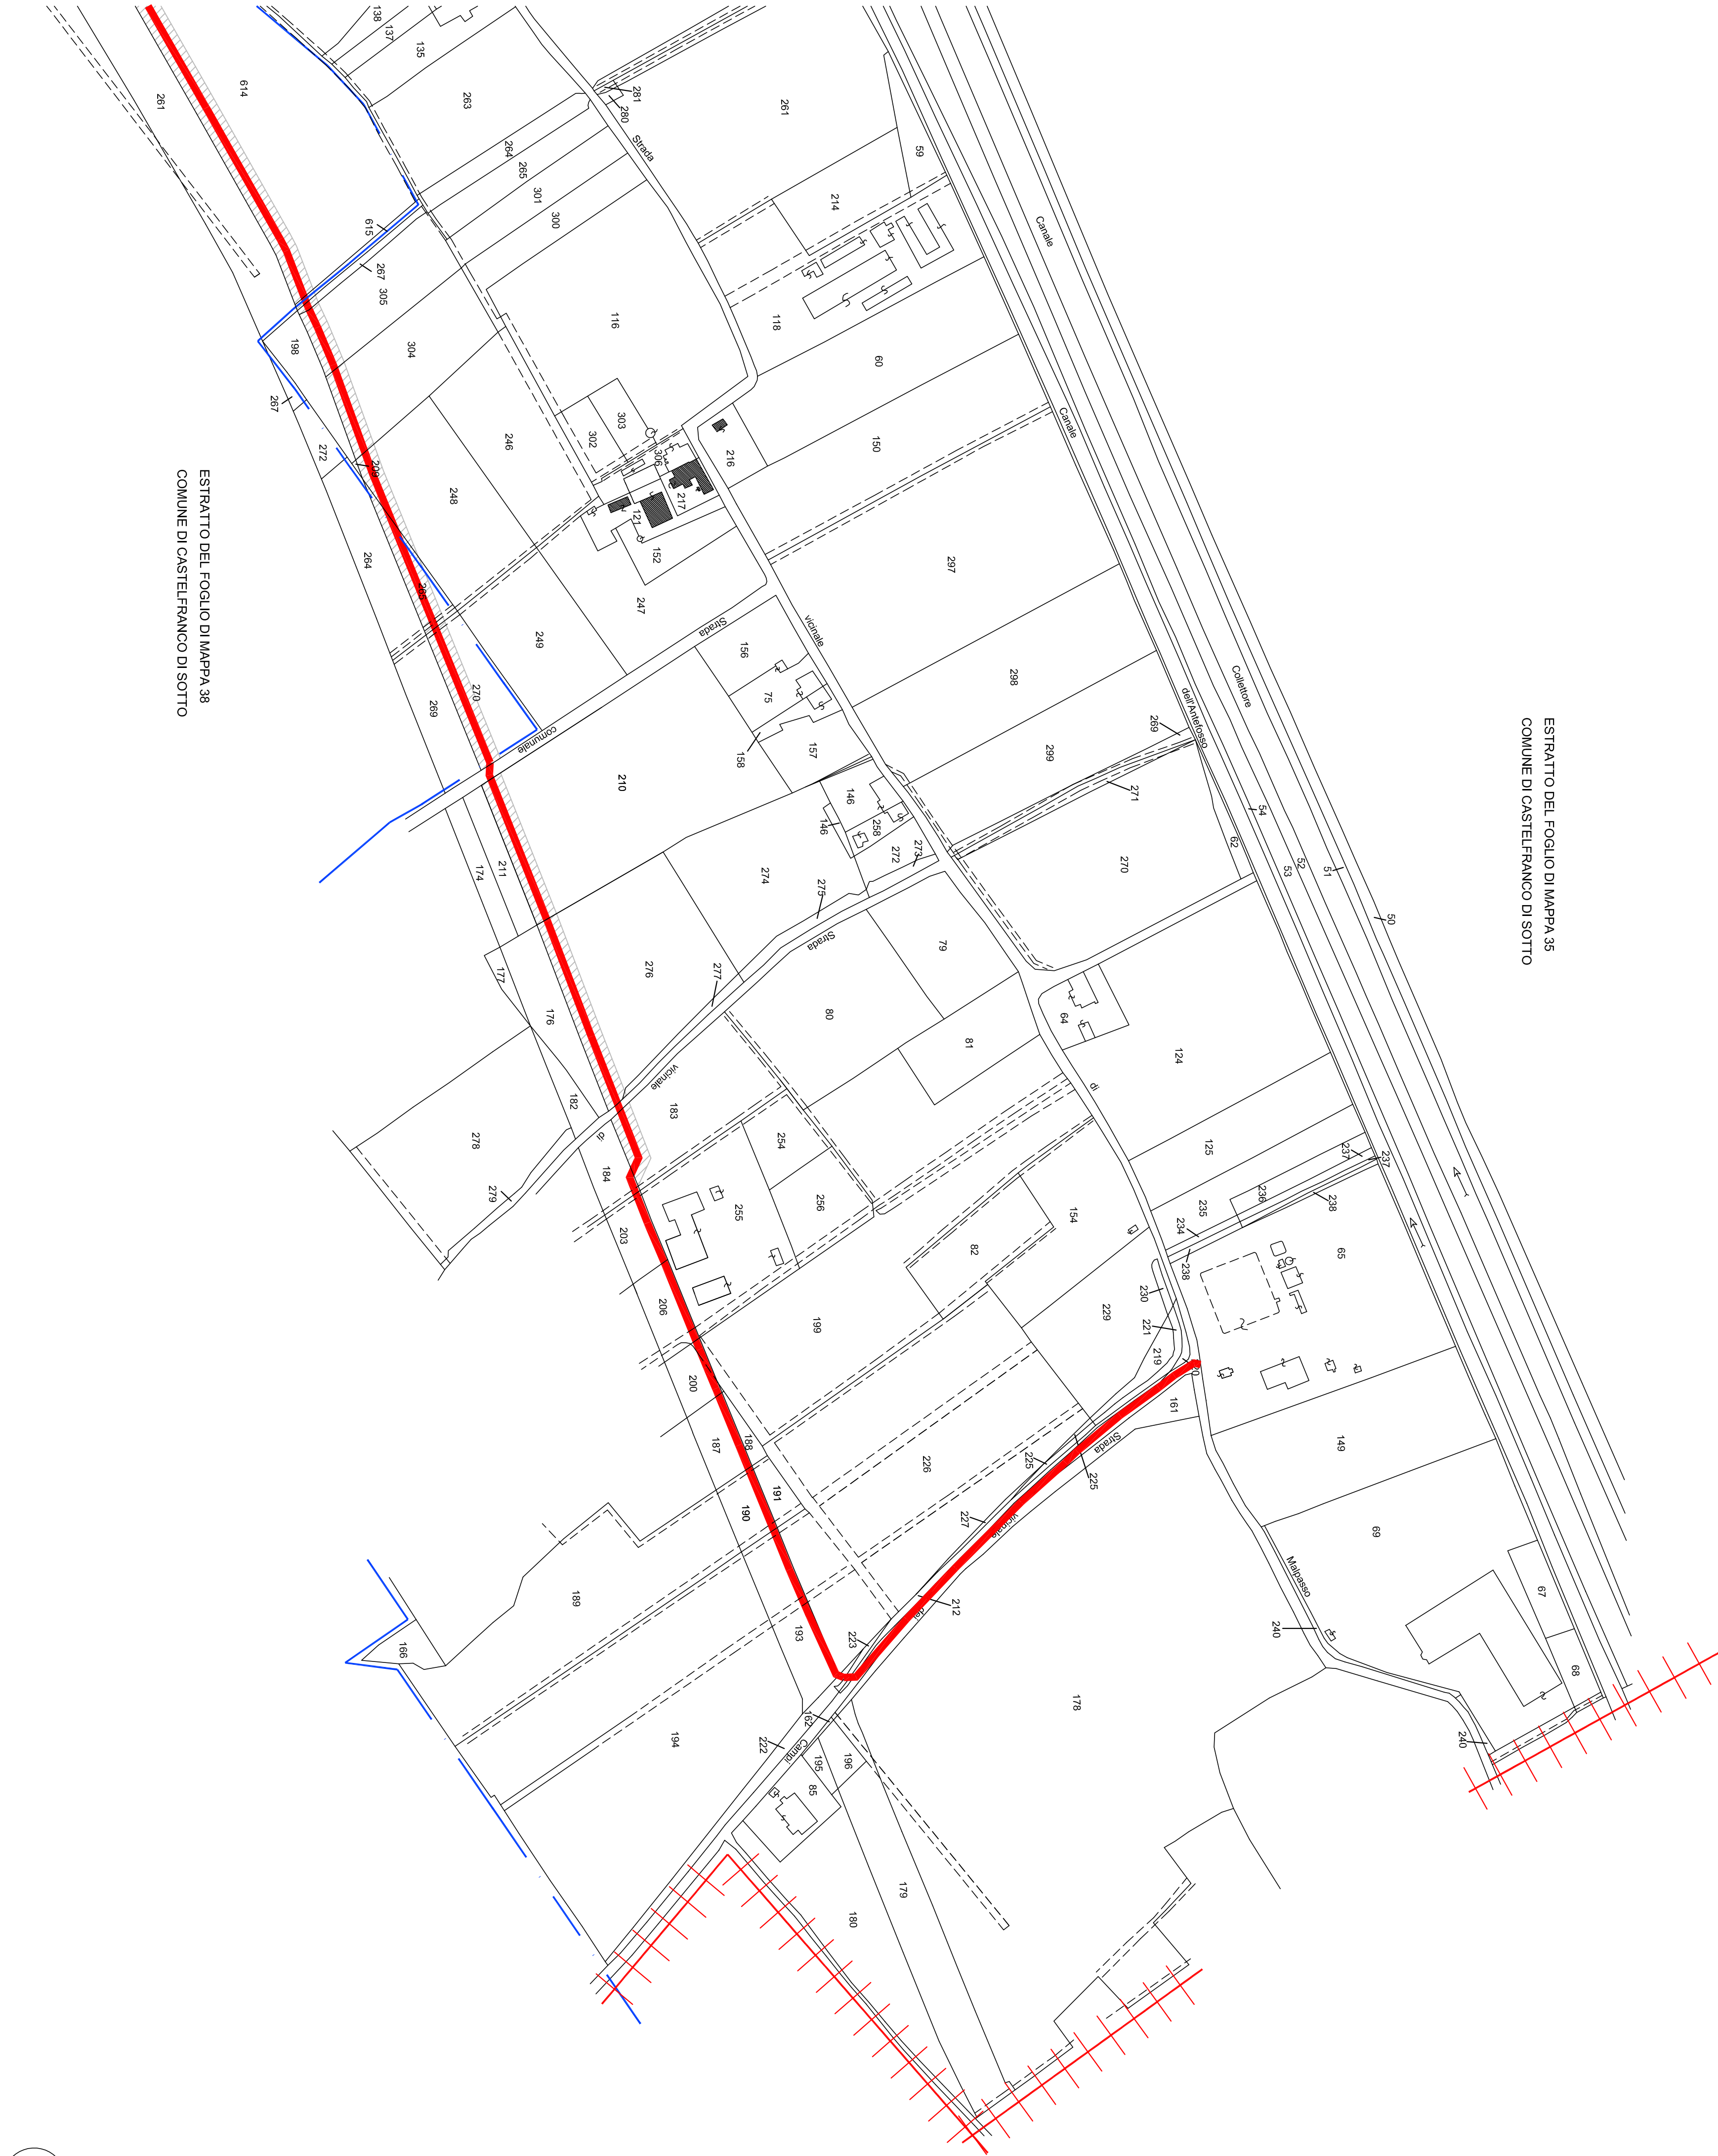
ESTRATTO DEL FOGLIO DI MAPPA 38
COMUNE DI CASTELFRANCO DI SOTTO

ESTRATTO DEL FOGLIO DI MAPPA 35
COMUNE DI CASTELFRANCO DI SOTTO

138
137
135
614
261
263
281
280
Strada
261
59
264
265
301
300
214
Canale
615
267
305
116
118
198
304
60
267
303
302
246
150
Canale
272
306
216
217
248
121
152
297
264
247
Strada
vicinale
249
156
298
75
Collettore
269
270
comunale
dell'Antifosso
269
210
158
157
299
146
271
146
258
54
272
273
62
174
211
274
275
270
52
53
51
Strada
79
50
177
276
277
176
80
64
81
124
vicinale
di
182
183
278
254
125
di
237
237
184
255
256
236
238
279
154
235
234
203
82
238
65
230
206
229
199
221
219
20
200
161
149
187
188
226
225
Strada
225
191
190
227
69
Malpasso
212
189
193
223
240
67
166
178
68
162
194
222
Campo
195
196
85
240
179
180